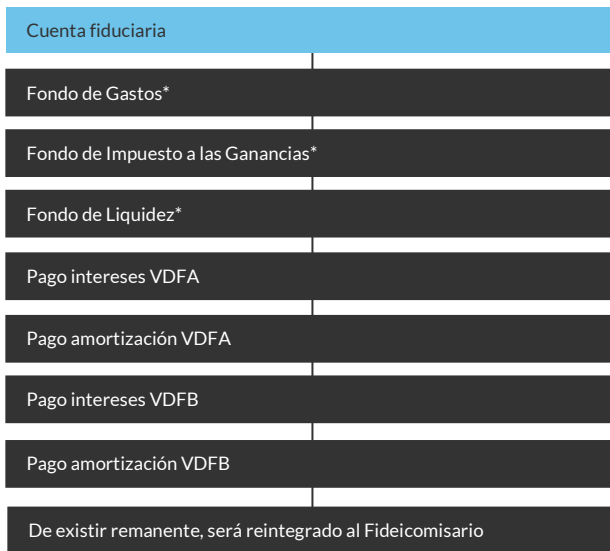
Cuenta fiduciaria

Fondo de Gastos*

Fondo de Impuesto a las Ganancias*

Fondo de Liquidez*

Pago intereses VDFA

Pago amortización VDFA

Pago intereses VDFB

Pago amortización VDFB

De existir remanente, será reintegrado al Fideicomisario